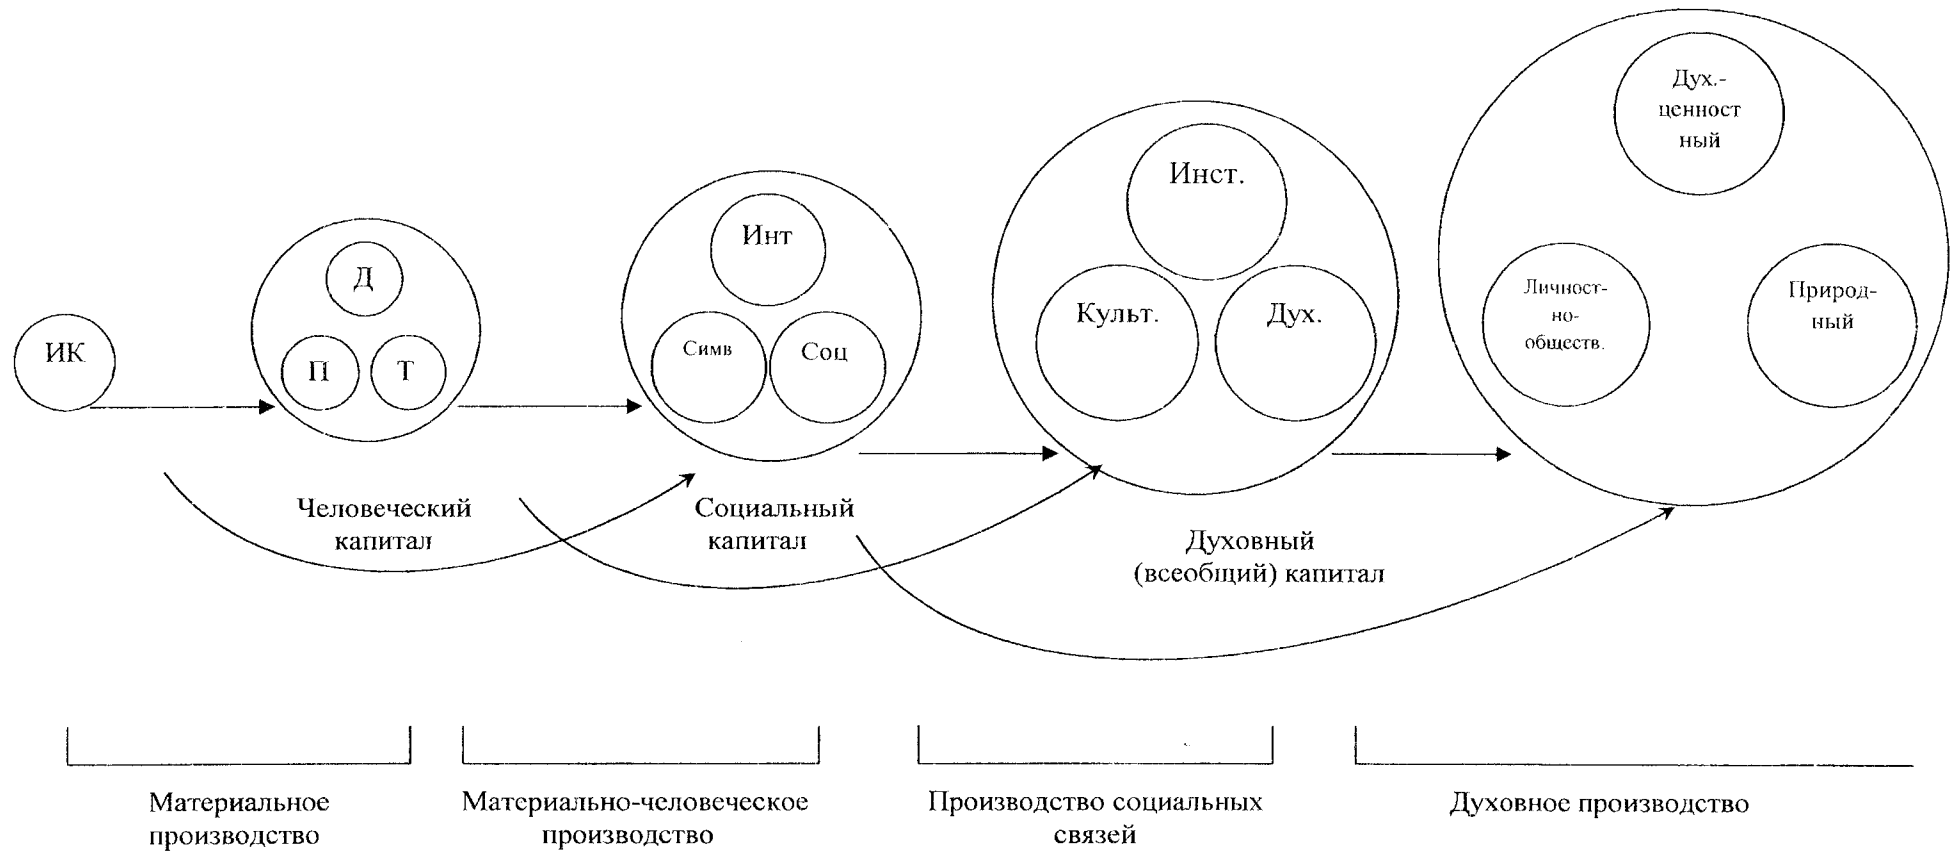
Дух.-ценностный

Инст.

Инт

Д

ИК

П

Т

Симв

Соц

Культ.

Дух.

Личностно-обществ.

Природный

Человеческий капитал

Социальный капитал

Духовный (всеобщий) капитал

Материальное производство

Материально-человеческое производство

Производство социальных связей

Духовное производство